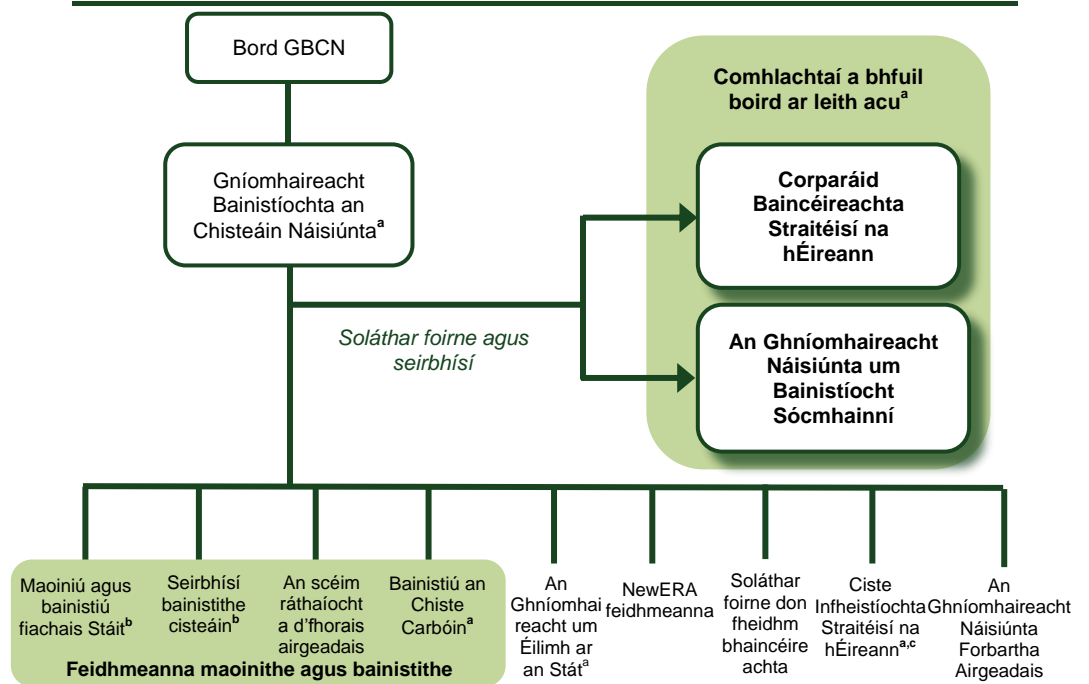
Bord GBCN

Gníomhaireacht Bainistíochta an Chisteáin Náisiúnta$^{a}$

Comhlachtaí a bhfuil boird ar leith acu$^{a}$

Corparáid Baincéireachta Straitéisí na hÉireann

An Ghníomhaireacht Náisiúnta um Bainistíocht Sócmhainní

Soláthar foirne agus seirbhísí

Maoiniú agus bainistiú fiachais Stáit$^{b}$

Seirbhísí bainistithe cisteáin$^{b}$

An scéim ráthaíocht a d'fhorais airgeadais

Bainistiú an Chiste Carbóin$^{a}$

Feidhmeanna maoinithe agus bainistithe

An Ghníomhaireacht um Éilimh ar an Stát$^{a}$

NewERA feidhmeanna

Soláthar foirne don fheidhm bhaincéireachta

Ciste Infheistíochta Straitéisí na hÉireann$^{a,c}$

An Ghníomhaireacht Náisiúnta Forbartha Airgeadais